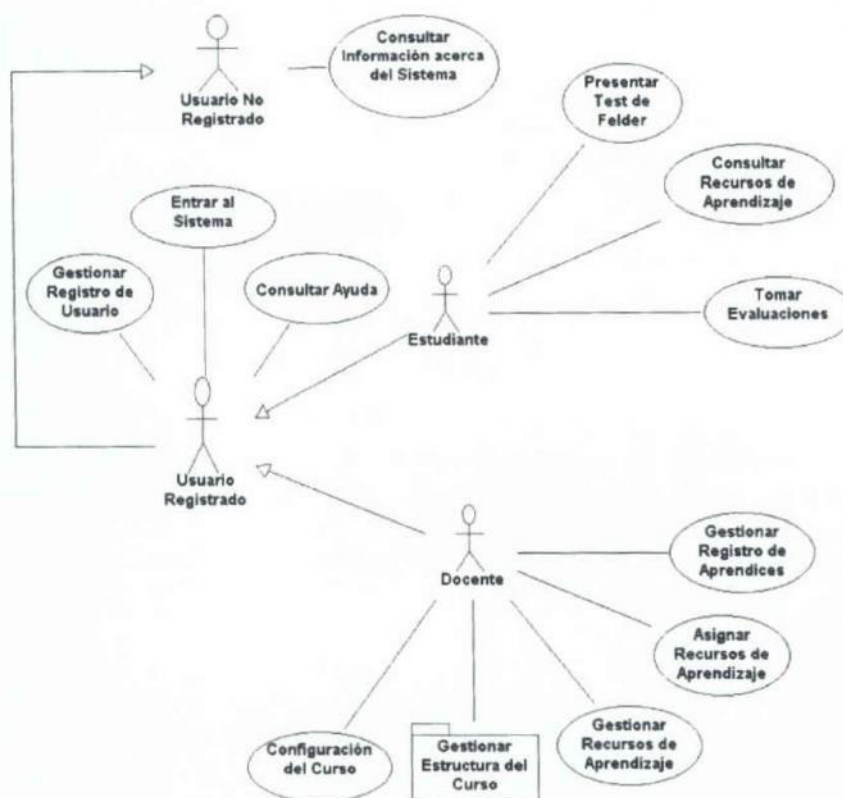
Usuario No Registrado

Consultar Información acerca del Sistema

Presentar Test de Felder

Consultar Recursos de Aprendizaje

Entrar al Sistema

Gestionar Registro de Usuario

Consultar Ayuda

Estudiante

Tomar Evaluaciones

Usuario Registrado

Docente

Gestionar Registro de Aprendices

Asignar Recursos de Aprendizaje

Gestionar Recursos de Aprendizaje

Configuración del Curso

Gestionar Estructura del Curso